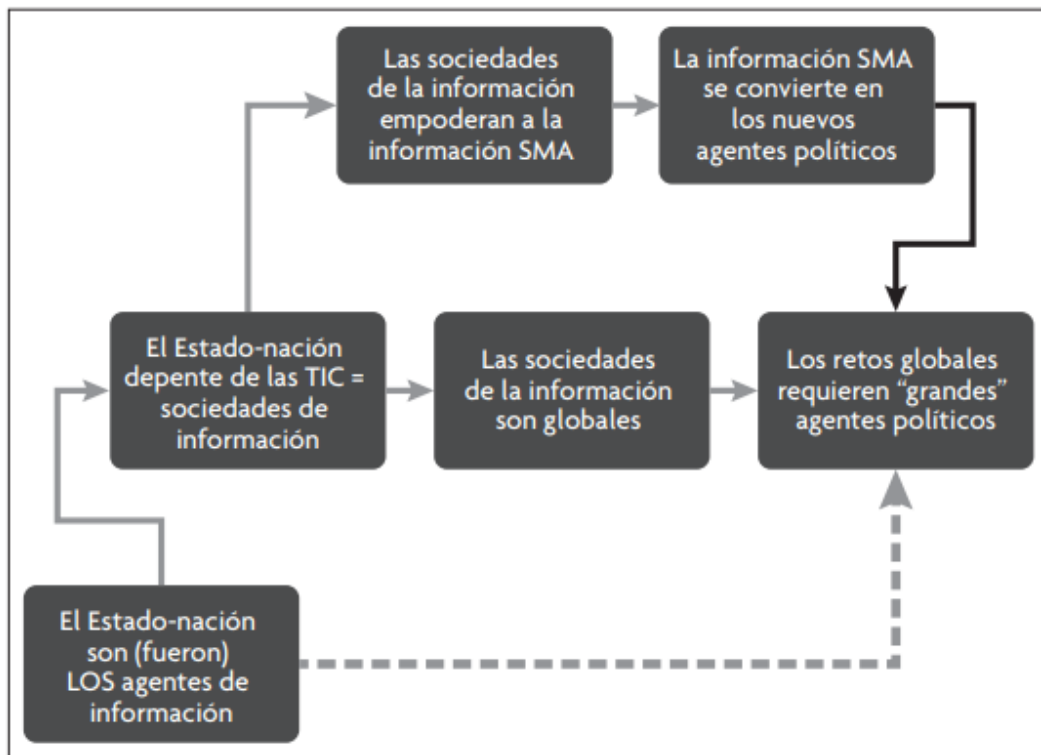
Las sociedades de la información empoderan a la información SMA

La información SMA se convierte en los nuevos agentes políticos

El Estado-nación depente de las TIC = sociedades de información

Las sociedades de la información son globales

Los retos globales requieren "grandes" agentes políticos

El Estado-nación son (fueron) LOS agentes de información